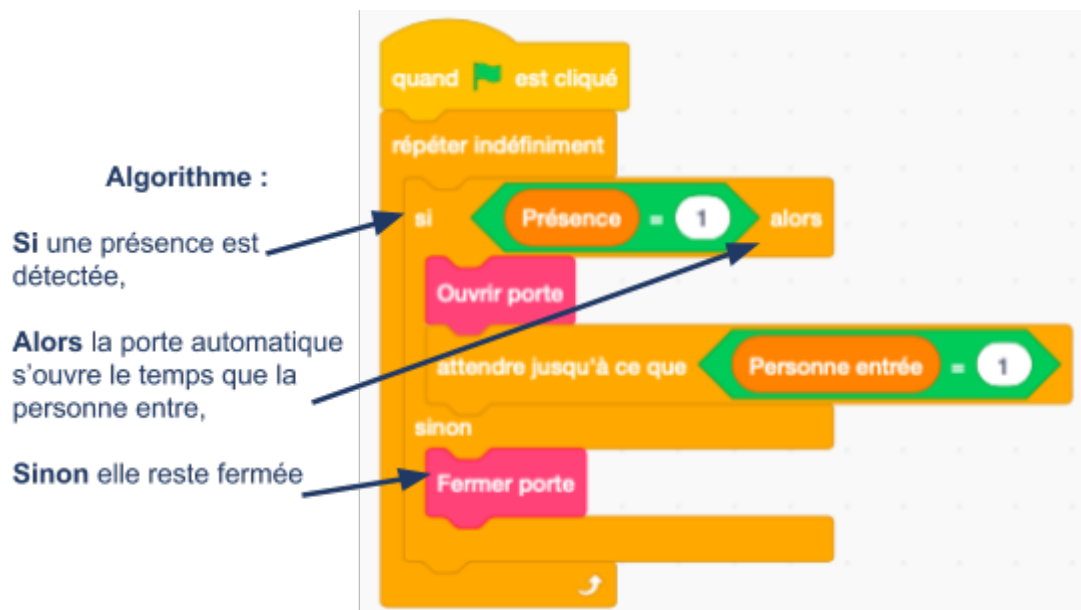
Algorithme :

Si une présence est détectée,

Alors la porte automatique s'ouvre le temps que la personne entre,

Sinon elle reste fermée

quand est cliqué
répéter indéfiniment
si Présence = 1 alors
Ouvrir porte
attendre jusqu'à ce que Personne entrée = 1
sinon
Fermer porte